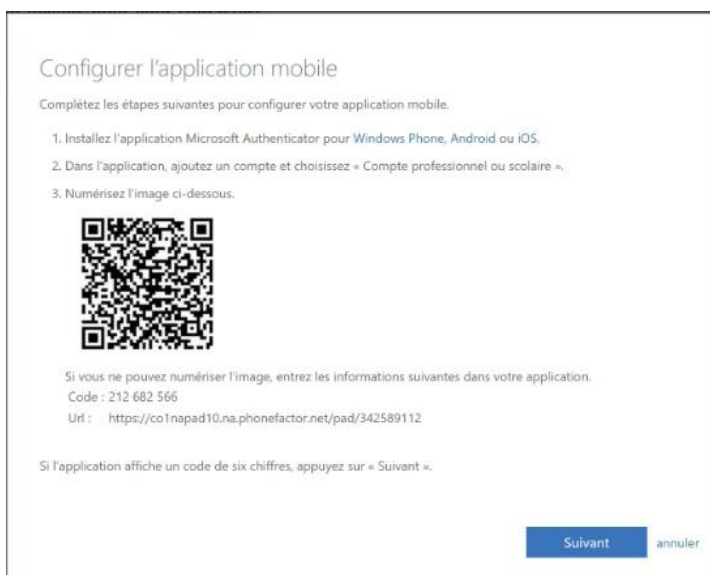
Configurer l'application mobile

Complétez les étapes suivantes pour configurer votre application mobile.

1. Installez l'application Microsoft Authenticator pour Windows Phone, Android ou iOS.

2. Dans l'application, ajoutez un compte et choisissez « Compte professionnel ou scolaire ».

3. Numérisez l'image ci-dessous.

Si vous ne pouvez numériser l'image, entrez les informations suivantes dans votre application.
Code : 212 682 566
Url : https://co1napad10.na.phonefactor.net/pad/342589112

Si l'application affiche un code de six chiffres, appuyez sur « Suivant ».

Suivant annuler